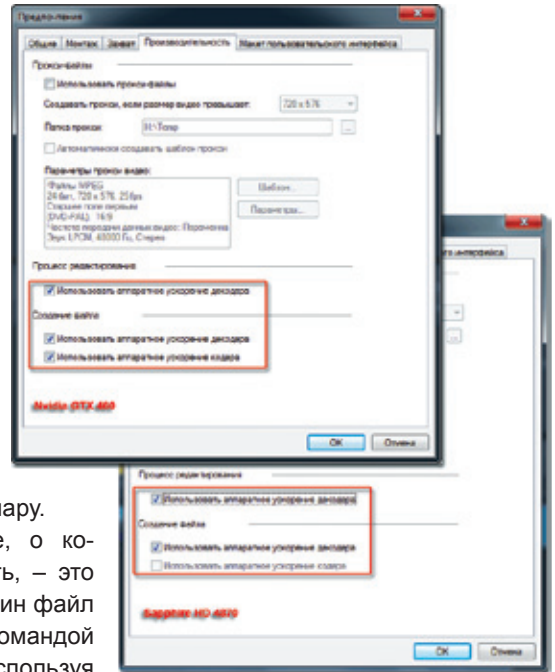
Предпочтения

Общие | Монтаж | Захват | Производительность | Макет пользовательского интерфейса

Прокси-файлы

Использовать прокси-файлы

Создавать прокси, если размер видео превышает: 720 x 576

Папка прокси: H:\Temp

Автоматически создавать шаблон прокси

Параметры прокси видео:

Файлы MPEG
24 бит, 720 x 576, 25fps
Старшее поле первым
(DVD-PAL), 16:9
Частота передачи данных видео: Переменная
Звук: LPCM, 48000 Гц, Стерео

Шаблон...

Параметры...

Процесс редактирования

Использовать аппаратное ускорение декодера

Создание файла

Использовать аппаратное ускорение декодера

Использовать аппаратное ускорение кодера

Nvidia GTX 460

OK Отмена

интерфейса

Процесс редактирования

Использовать аппаратное ускорение декодера

Создание файла

Использовать аппаратное ускорение декодера

Использовать аппаратное ускорение кодера

Sapphire HD 6870

OK Отмена

пару.
е, о ко-
ь, – это
ин файл
омандой
спользуя